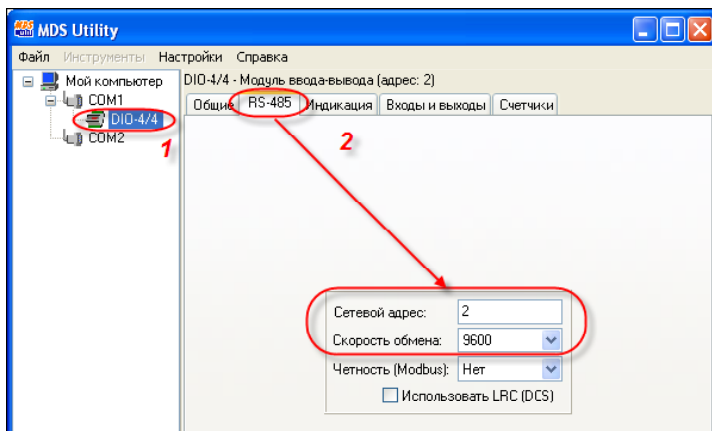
MDS Utility

Файл Инструменты Настройки Справка

Мой компьютер
COM1
DIO-4/4
COM2

1

DIO-4/4 - Модуль ввода-вывода (адрес: 2)

Общие RS-485 Индикация Входы и выходы Счетчики

2

Сетевой адрес: 2
Скорость обмена: 9600
Четность (Modbus): Нет
Использовать LRC (DCS)